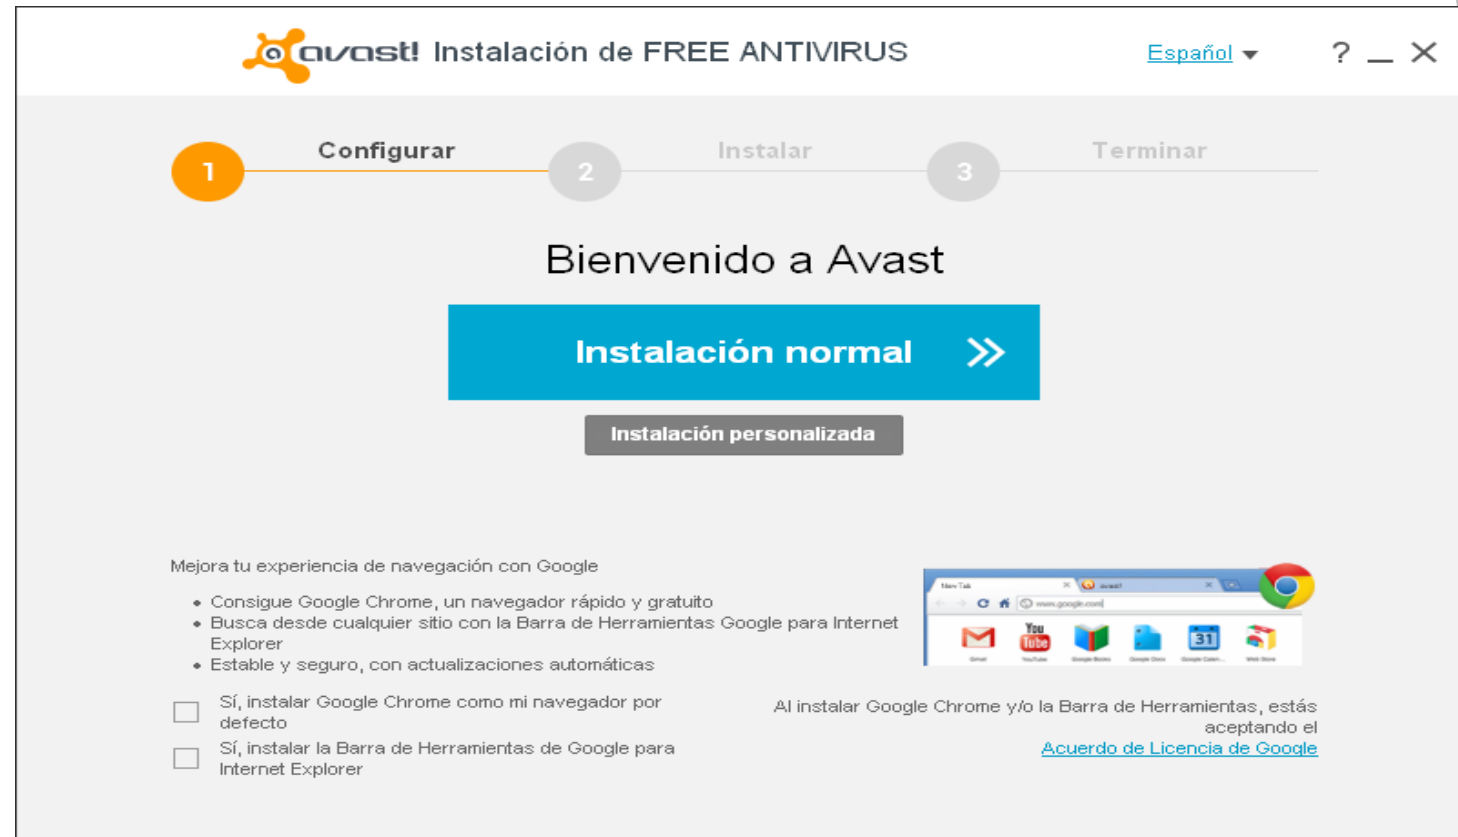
avast! Instalación de FREE ANTIVIRUS

Español

?

1 Configurar

2 Instalar

3 Terminar

Bienvenido a Avast

Instalación normal

Instalación personalizada

Mejora tu experiencia de navegación con Google

• Consigue Google Chrome, un navegador rápido y gratuito
• Busca desde cualquier sitio con la Barra de Herramientas Google para Internet Explorer
• Estable y seguro, con actualizaciones automáticas

New Tab

avast!

www.google.com

Gmail YouTube Google Books Google Docs Google Calen... Web Store

Sí, instalar Google Chrome como mi navegador por defecto

Sí, instalar la Barra de Herramientas de Google para Internet Explorer

Al instalar Google Chrome y/o la Barra de Herramientas, estás aceptando el Acuerdo de Licencia de Google